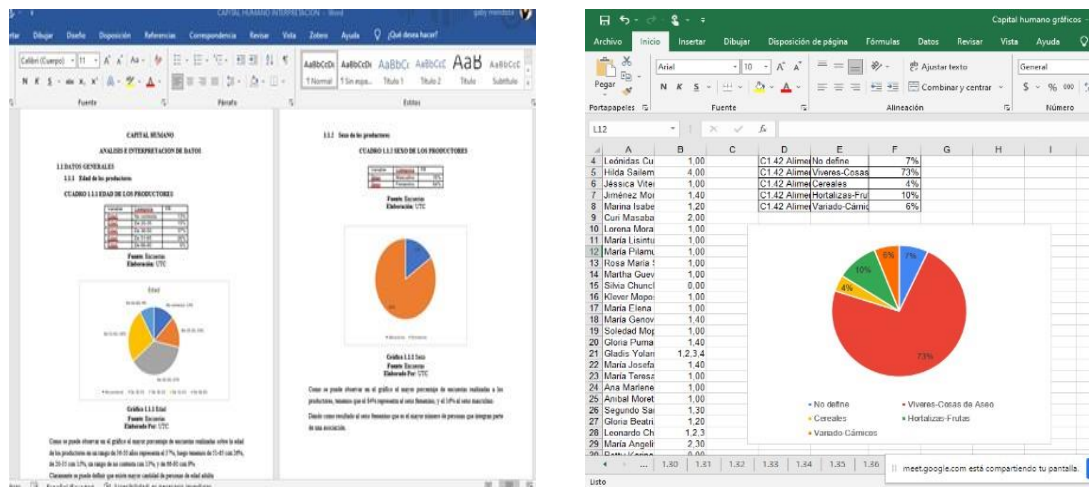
CAPITAL HUMANO INTERPRETACION - Word gaby mendoza

Dibujar Diseño Disposición Referencias Correspondencia Revisar Vista Zotero Ayuda ¿Qué desea hacer?

Calibri (Cuerpo) 11

AaBbCcDc AaBbCcDc AaBbCc AaBbCcC AaB AaBbCcC

1 Normal 1 Sin espa... Título 1 Título 2 Título Subtítulo

Fuente Párrafo Estilos

CAPITAL HUMANO

ANALISIS E INTERPRETACION DE DATOS

1.1 DATOS GENERALES

1.1.1 Edad de los productores

CUADRO 1.1.1 EDAD DE LOS PRODUCTORES

Fuente: Encuestas
Elaboración: UTC

Edad

Gráfico 1.1.1 Edad
Fuente: Encuestas
Elaborado Por: UTC

Como se puede observar en el gráfico el mayor porcentaje de encuestas realizadas sobre la edad de los productores es un rango de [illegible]

1.1.2 Sexo de los productores

CUADRO 1.1.2 SEXO DE LOS PRODUCTORES

Fuente: Encuestas
Elaboración: UTC

Gráfico 1.1.2 Sexo
Fuente: Encuestas
Elaborado Por: UTC

Como se puede observar en el gráfico el mayor porcentaje de encuestas realizadas a los productores, tenemos que el 84% representa al sexo femenino, y el 16% al sexo masculino.

Dando como resultado el sexo femenino que es el mayor número de personas que integran parte de una asociación.

Capital humano gráficos

Archivo Inicio Insertar Dibujar Disposición de página Fórmulas Datos Revisar Vista Ayuda

Pegar Arial 10 Ajustar texto General
N K S Combinar y centrar $ % 000

Portapapeles Fuente Alineación Número

L12 fx

| | A | B | C | D | E | F | G | H | I |
|---|---|---|---|---|---|---|---|---|---|
| 4 | Leónidas Cu | 1,00 | | C1.42 Alimer | No define | 7% | | | |
| 5 | Hilda Sailem | 4,00 | | C1.42 Alimer | Viveres-Cosas | 73% | | | |
| 6 | Jéssica Vitei | 1,00 | | C1.42 Alimer | Cereales | 4% | | | |
| 7 | Jiménez Mor | 1,40 | | C1.42 Alimer | Hortalizas-Fru | 10% | | | |
| 8 | Marina Isabe | 1,20 | | C1.42 Alimer | Variado-Cárnic | 6% | | | |
| 9 | Curi Masaba | 2,00 | | | | | | | |
| 10 | Lorena Mora | 1,00 | | | | | | | |
| 11 | María Lisintu | 1,00 | | | | | | | |
| 12 | María Pilamu | 1,00 | | | | | | | |
| 13 | Rosa María S | 1,00 | | | | | | | |
| 14 | Martha Guev | 1,00 | | | | | | | |
| 15 | Silvia Chuncl | 0,00 | | | | | | | |
| 16 | Klever Mopo: | 1,00 | | | | | | | |
| 17 | María Elena | 1,00 | | | | | | | |
| 18 | María Genov | 1,40 | | | | | | | |
| 19 | Soledad Mor | 1,00 | | | | | | | |
| 20 | Gloria Puma | 1,40 | | | | | | | |
| 21 | Gladis Yolan | 1,2,3,4 | | | | | | | |
| 22 | María Josefa | 1,40 | | | | | | | |
| 23 | María Teresa | 1,00 | | | | | | | |
| 24 | Ana Marlene | 1,00 | | | | | | | |
| 25 | Anibal Moret | 1,00 | | | | | | | |
| 26 | Segundo Sa | 1,30 | | | | | | | |
| 27 | Gloria Beatri | 1,20 | | | | | | | |
| 28 | Leonardo Ch | 1,2,3 | | | | | | | |
| 29 | María Angeli | 2,30 | | | | | | | |

7% 73% 4% 10% 6%

No define Viveres-Cosas de Aseo Cereales Hortalizas-Frutas Variado-Cárnicos

1.80 1.81 1.82 1.83 1.84 1.85 1.86

meet.google.com está compartiendo tu pantalla.

Listo